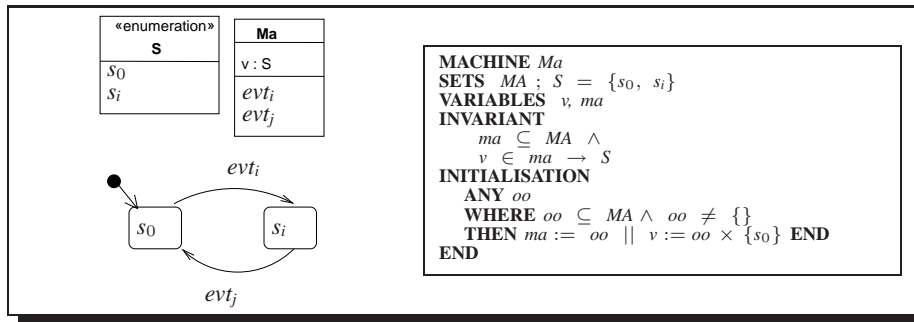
«enumeration»
S

$s_0$
$s_i$

Ma

v : S

$evt_i$
$evt_j$

$evt_i$

$s_0$

$s_i$

$evt_j$

**MACHINE** *Ma*
**SETS** $MA \; ; \; S \; = \; \{s_0, \; s_i\}$
**VARIABLES** *v, ma*
**INVARIANT**
$ma \; \subseteq \; MA \; \wedge$
$v \; \in \; ma \; \rightarrow \; S$
**INITIALISATION**
**ANY** *oo*
**WHERE** $oo \; \subseteq \; MA \wedge \; oo \; \neq \; \{\}$
**THEN** $ma := \; oo \; \; || \; \; v := oo \; \times \; \{s_0\}$ **END**
**END**